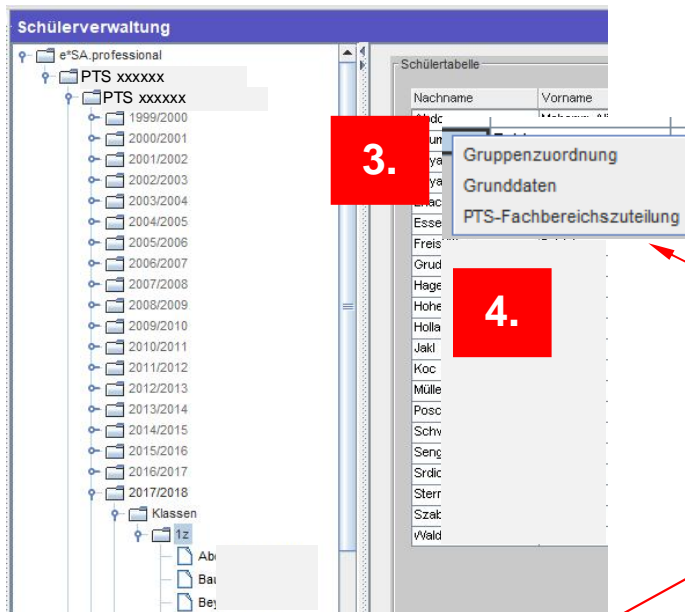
Schülerverwaltung

e*SA.professional
PTS xxxxxx
PTS xxxxxx
1999/2000
2000/2001
2001/2002
2002/2003
2003/2004
2004/2005
2005/2006
2006/2007
2007/2008
2008/2009
2009/2010
2010/2011
2011/2012
2012/2013
2013/2014
2014/2015
2015/2016
2016/2017
2017/2018
Klassen
1z
Ab
Ba
Bey

Schülertabelle

| Nachname | Vorname |
|---|---|
| Abd | Mohamm |
| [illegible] | |
| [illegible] | |
| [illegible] | |
| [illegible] | |
| Esse | |
| Freis | |
| Grud | |
| Hage | |
| Hohe | |
| Holla | |
| Jakl | |
| Koc | |
| Mülle | |
| Posc | |
| Schw | |
| Seng | |
| Srdic | |
| Sterr | |
| Szab | |
| Wald | |

3.

Gruppenzuordnung
Grunddaten
PTS-Fachbereichszuteilung

4.